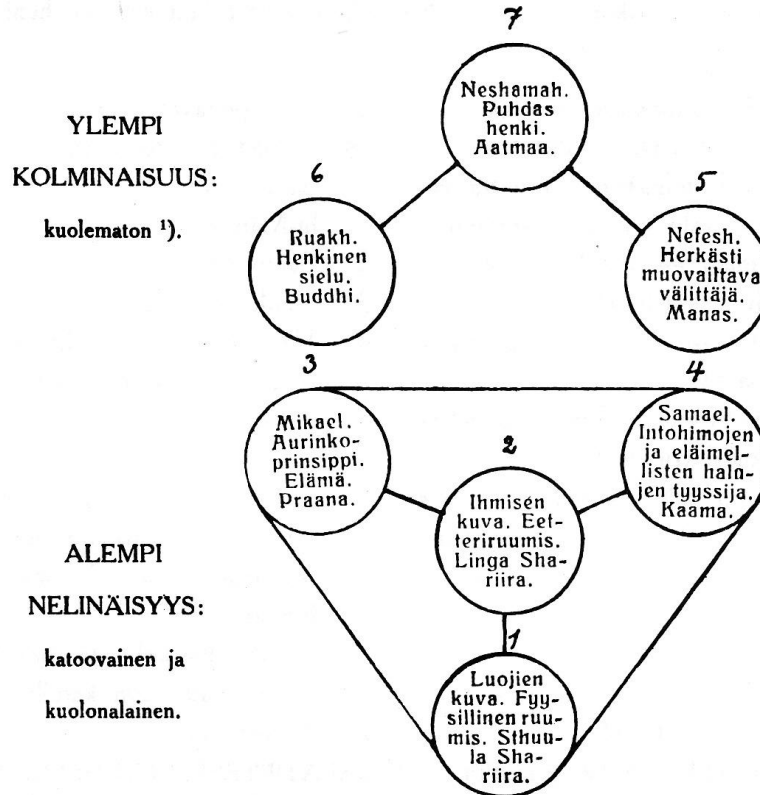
7

Neshamah. Puhdas henki. Aatmaa.

YLEMPI

KOLMINAISUUS:

kuolematon ¹).

6

Ruakh. Henkinen sielu. Buddhi.

5

Nefesh. Herkästi muovailtava välittäjä. Manas.

3

Mikael. Aurinkoprinsippi. Elämä. Praana.

4

Samael. Intohimojen ja eläimellisten halujen tyyssija. Kaama.

2

Ihmisen kuva. Eetteriruumis. Linga Shariira.

ALEMPI

NELINÄISYYS:

katoovainen ja

kuolonalainen.

1

Luojien kuva. Fyysillinen ruumis. Sthuula Shariira.